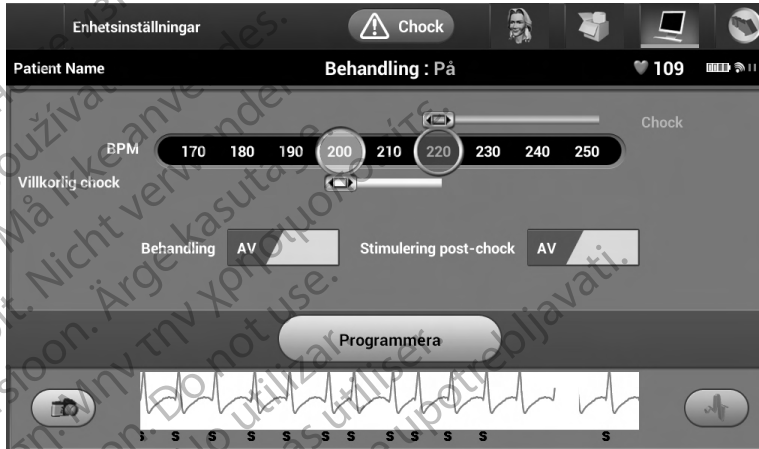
Enhetsinställningar

Chock

Patient Name

Behandling : På

109

Chock

BPM 170 180 190 200 210 220 230 240 250

Villkorlig chock

Behandling AV

Stimulering post-chock AV

Programmera

S S S S S S S S S S S S

Nepoužívat. Må ikke anvendes. Nicht verwenden. Ärge kasutage. Μην την χρησιμοποιείτε. Do not use. Ne pas utiliser. Non utilizzare. Ne upotrebljavati.